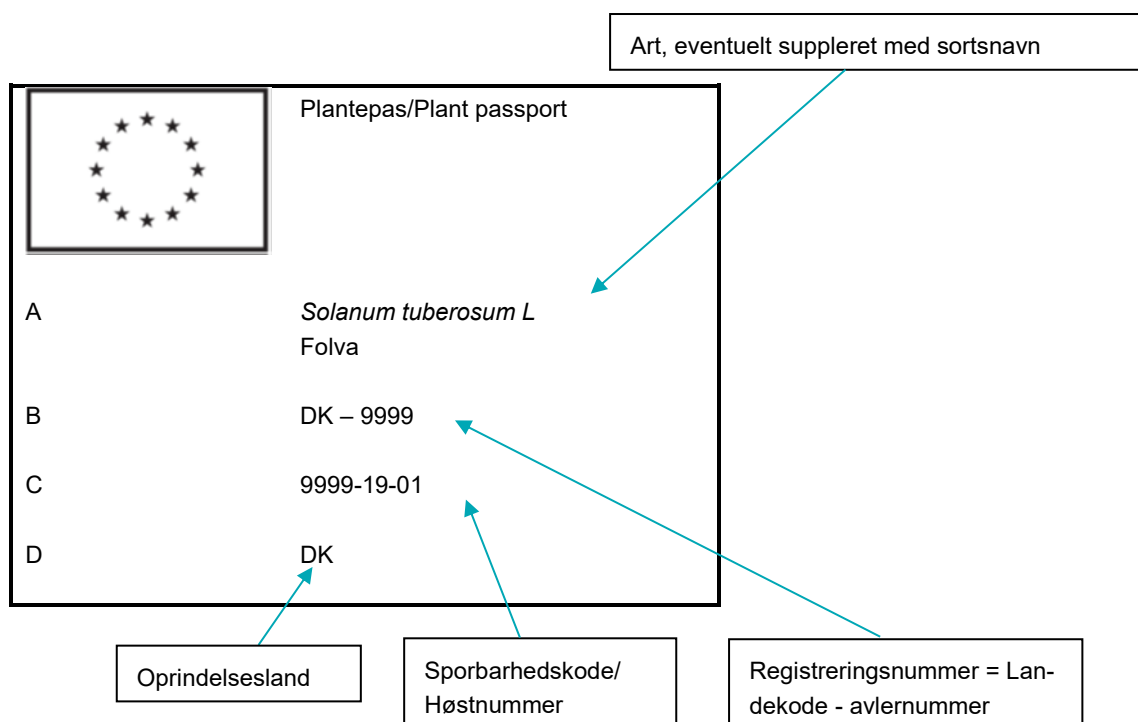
Art, eventuelt suppleret med sortsnavn

Plantepas/Plant passport

A Solanum tuberosum L
Folva

B DK – 9999

C 9999-19-01

D DK

Oprindelsesland

Sporbarhedskode/ Høstnummer

Registreringsnummer = Landekode - avlernummer